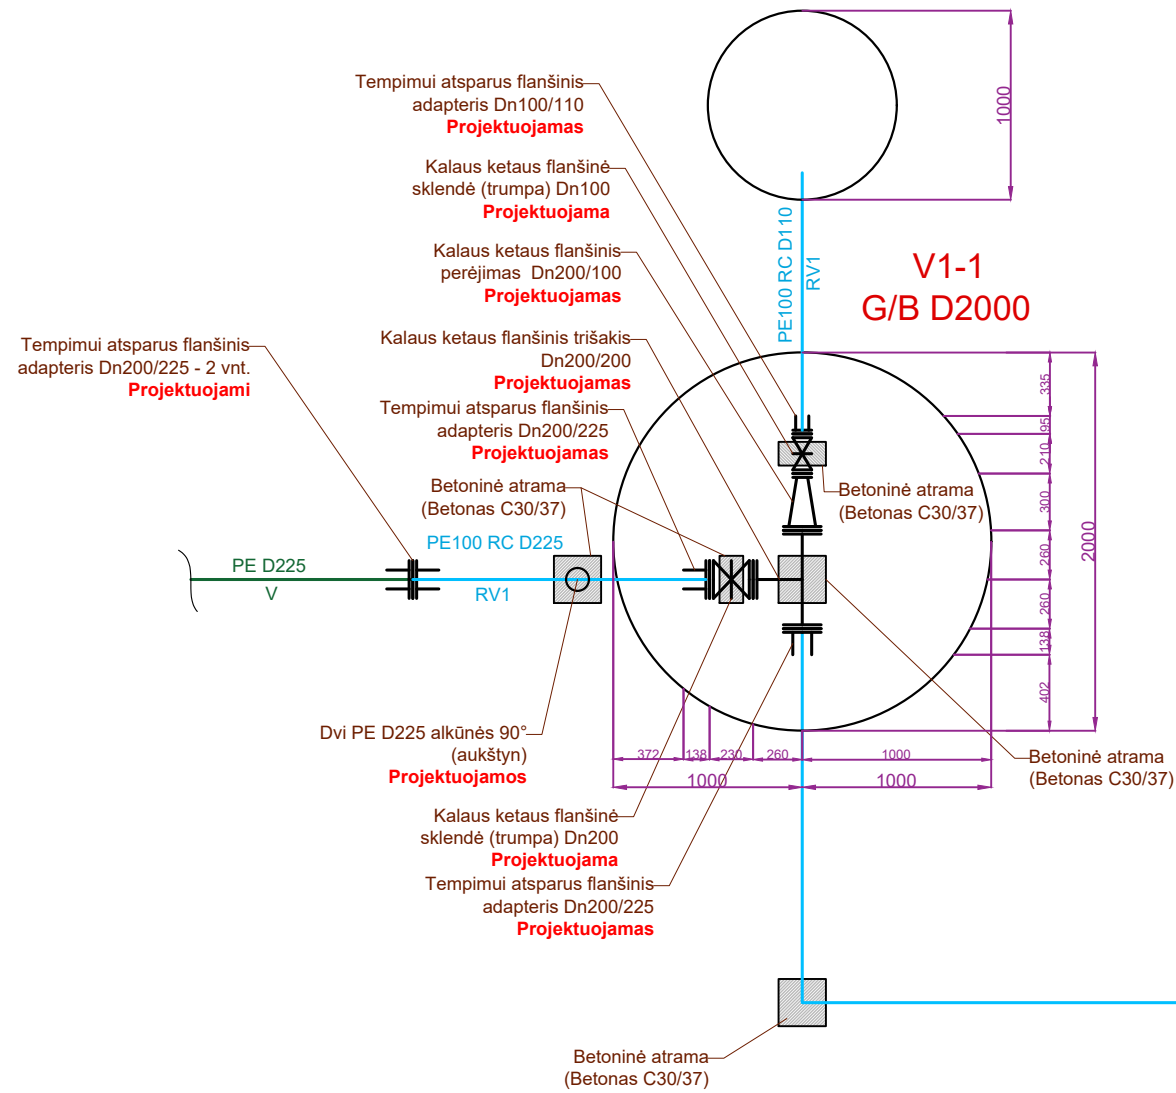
Tempimui atsparus flanšinis adapteris Dn100/110
Projektuojamas

Kalaus ketaus flanšinė sklendė (trumpa) Dn100
Projektuojama

Kalaus ketaus flanšinis perėjimas Dn200/100
Projektuojamas

Kalaus ketaus flanšinis trišakis Dn200/200
Projektuojamas

Tempimui atsparus flanšinis adapteris Dn200/225
Projektuojamas

Tempimui atsparus flanšinis adapteris Dn200/225 - 2 vnt.
Projektuojami

Betoninė atrama
(Betonas C30/37)

1000

PE100 RC D110
RV1

V1-1
G/B D2000

335
95
210
300
260
260
138
402
2000

Betoninė atrama
(Betonas C30/37)

PE D225
V

PE100 RC D225
RV1

Dvi PE D225 alkūnės 90°
(aukštyn)
Projektuojamos

372
138
230
260
1000
1000
1000

Betoninė atrama
(Betonas C30/37)

Kalaus ketaus flanšinė sklendė (trumpa) Dn200
Projektuojama

Tempimui atsparus flanšinis adapteris Dn200/225
Projektuojamas

Betoninė atrama
(Betonas C30/37)